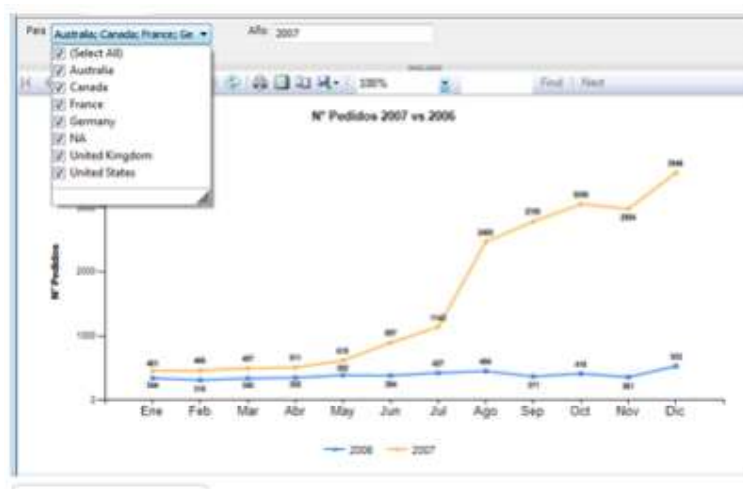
Pais Australia; Canada; France; Ge

Año 2007

(Select All)
Australia
Canada
France
Germany
NA
United Kingdom
United States

100%

Find | Next

Nº Pedidos 2007 vs 2006

Nº Pedidos

1000
2000

0

Ene Feb Mar Abr May Jun Jul Ago Sep Oct Nov Dic

2006 2007

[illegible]